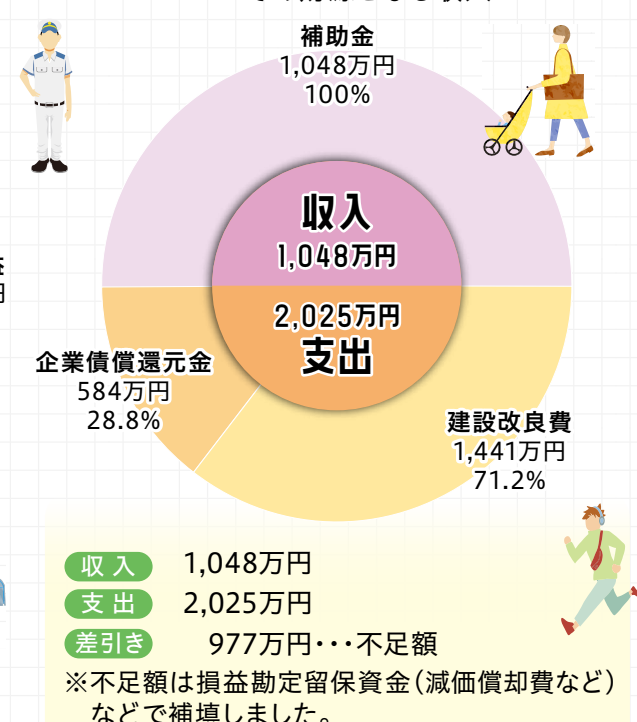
補助金
1,048万円
100%

収入
1,048万円

2,025万円
支出

企業債償還元金
584万円
28.8%

建設改良費
1,441万円
71.2%

収入 1,048万円
支出 2,025万円
差引き 977万円・・・不足額
※不足額は損益勘定留保資金(減価償却費など)などで補填しました。